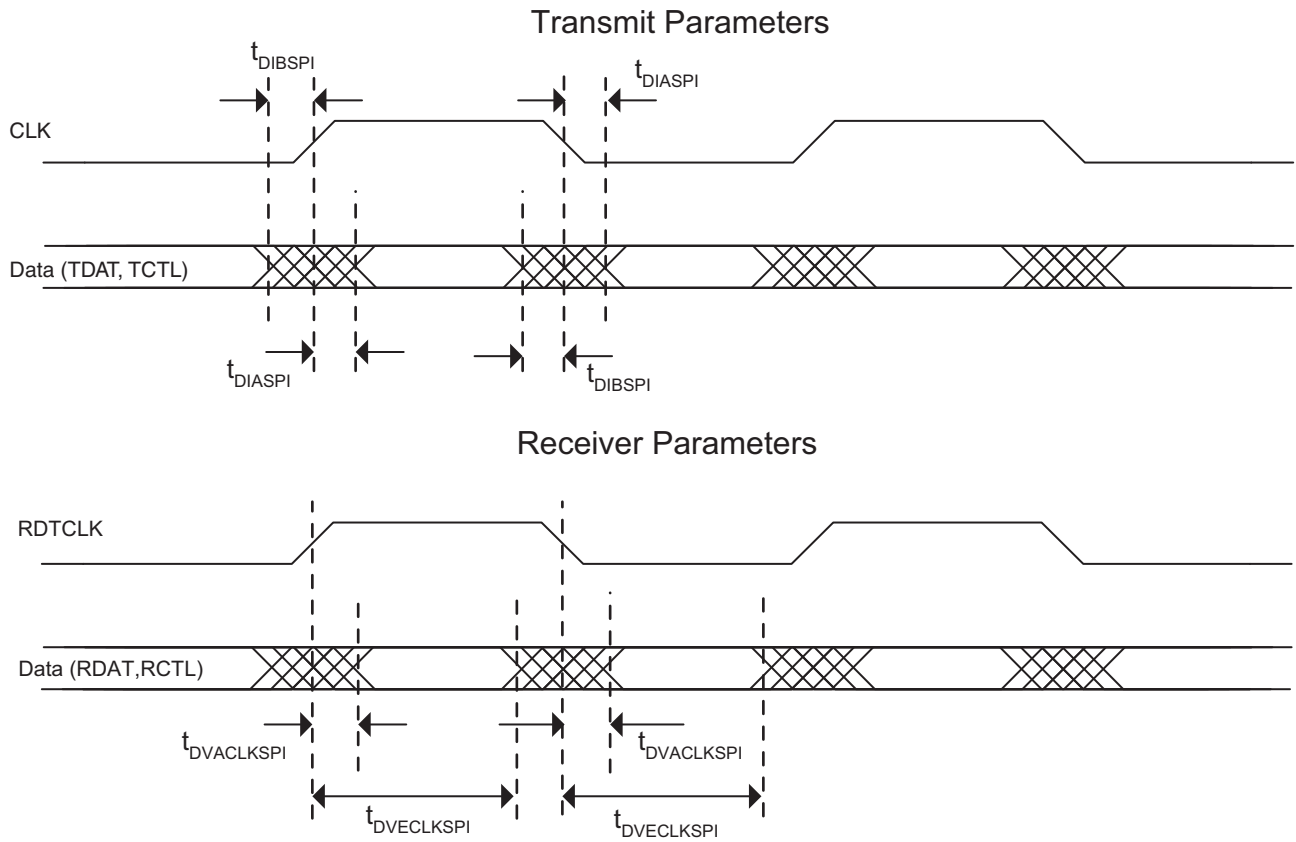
Transmit Parameters

$t_{DIBSPI}$

$t_{DIASPI}$

CLK

Data (TDAT, TCTL)

$t_{DIASPI}$

$t_{DIBSPI}$

Receiver Parameters

RDTCLK

Data (RDAT,RCTL)

$t_{DVACLKSPI}$

$t_{DVACLKSPI}$

$t_{DVECLKSPI}$

$t_{DVECLKSPI}$